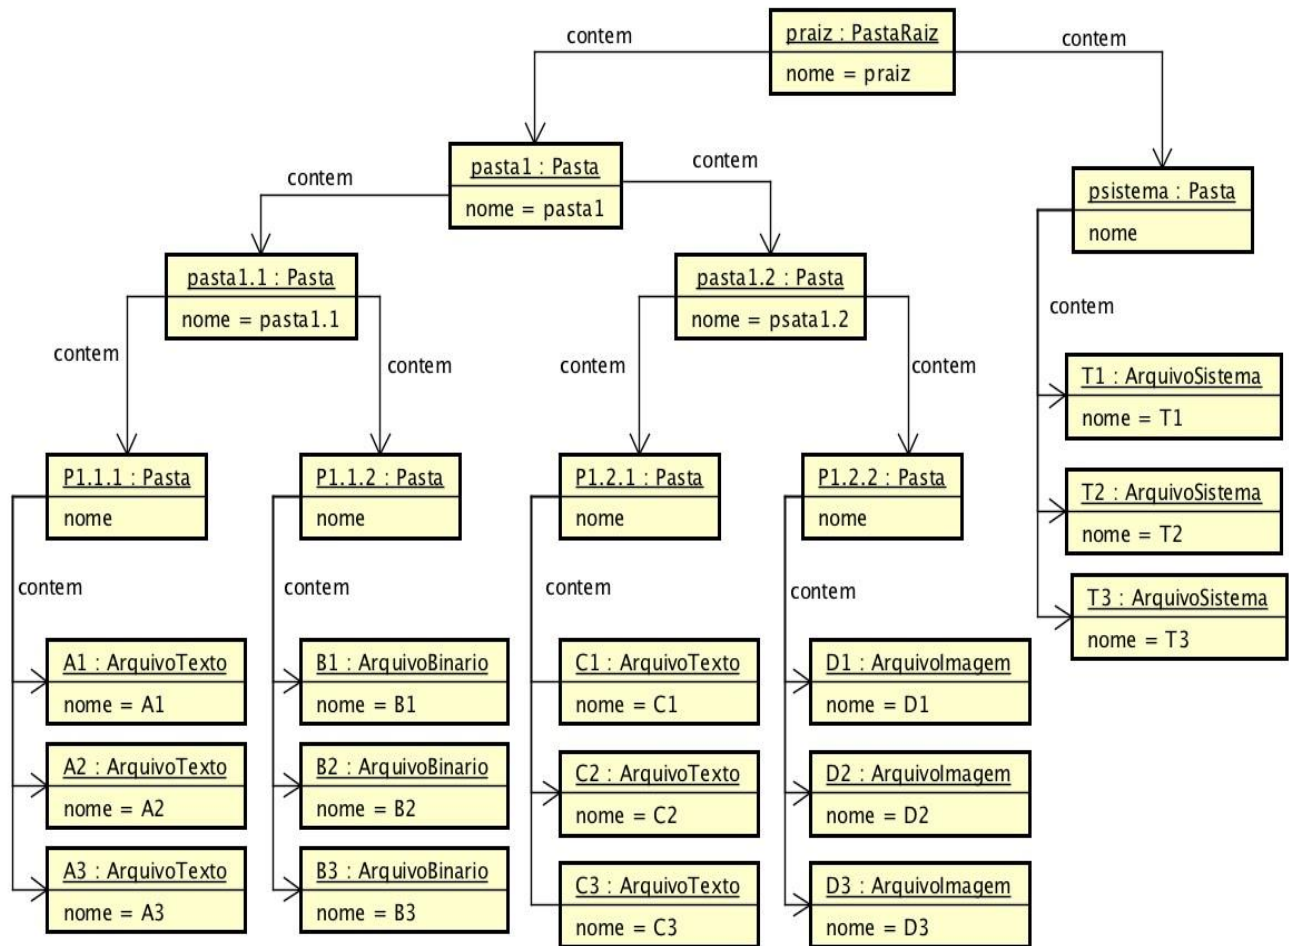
praiz : PastaRaiz
nome = praiz

contem

contem

pasta1 : Pasta
nome = pasta1

contem

contem

psistema : Pasta
nome

pasta1.1 : Pasta
nome = pasta1.1

pasta1.2 : Pasta
nome = psata1.2

contem

contem

contem

contem

contem

T1 : ArquivoSistema
nome = T1

T2 : ArquivoSistema
nome = T2

T3 : ArquivoSistema
nome = T3

P1.1.1 : Pasta
nome

P1.1.2 : Pasta
nome

P1.2.1 : Pasta
nome

P1.2.2 : Pasta
nome

contem

contem

contem

contem

A1 : ArquivoTexto
nome = A1

A2 : ArquivoTexto
nome = A2

A3 : ArquivoTexto
nome = A3

B1 : ArquivoBinario
nome = B1

B2 : ArquivoBinario
nome = B2

B3 : ArquivoBinario
nome = B3

C1 : ArquivoTexto
nome = C1

C2 : ArquivoTexto
nome = C2

C3 : ArquivoTexto
nome = C3

D1 : ArquivoImagem
nome = D1

D2 : ArquivoImagem
nome = D2

D3 : ArquivoImagem
nome = D3